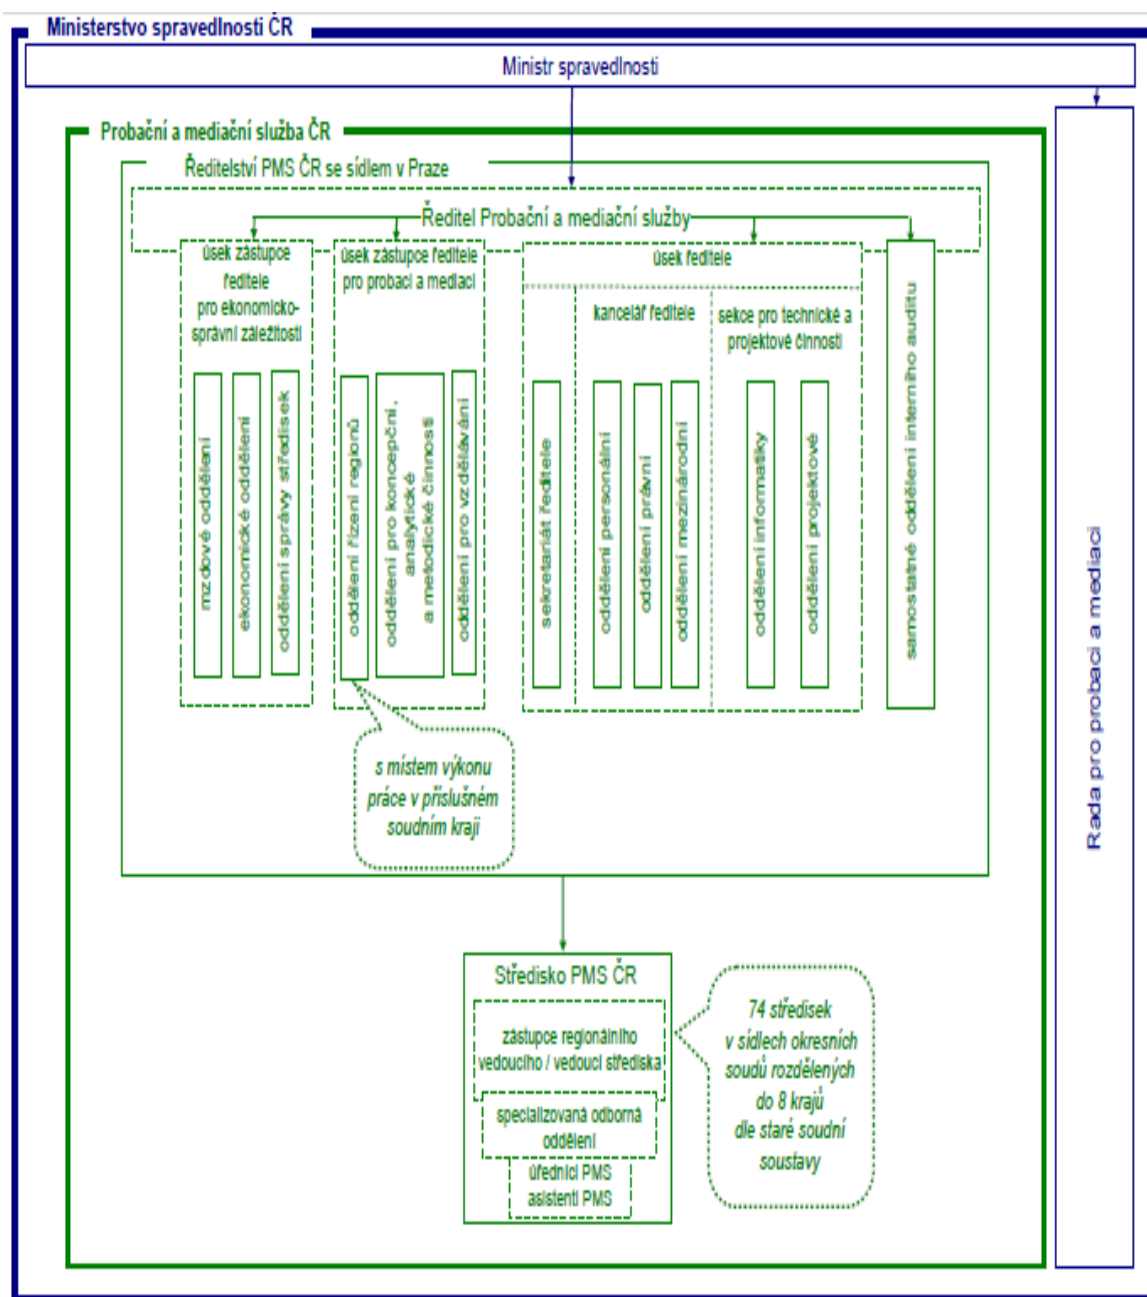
Ministerstvo spravedlnosti ČR

Ministr spravedlnosti

Probační a mediační služba ČR

Ředitelství PMS ČR se sídlem v Praze

Ředitel Probační a mediační služby

úsek zástupce ředitele pro ekonomicko-správní záležitosti

mzdové oddělení

ekonomické oddělení

oddělení správy středisek

úsek zástupce ředitele pro probaci a mediaci

oddělení řízení regionů

oddělení pro koncepční, analytické a metodické činnosti

oddělení pro vzdělávání

úsek ředitele

sekretariát ředitele

kancelář ředitele

oddělení personální

oddělení právní

oddělení mezinárodní

sekce pro technické a projektové činnosti

oddělení informatiky

oddělení projektové

samostatné oddělení interního auditu

s místem výkonu práce v příslušném soudním kraji

Středisko PMS ČR

zástupce regionálního vedoucího / vedoucí střediska

specializovaná odborná oddělení

úředníci PMS asistenti PMS

74 středisek v sídlech okresních soudů rozdělených do 8 krajů dle staré soudní soustavy

Rada pro probaci a mediaci